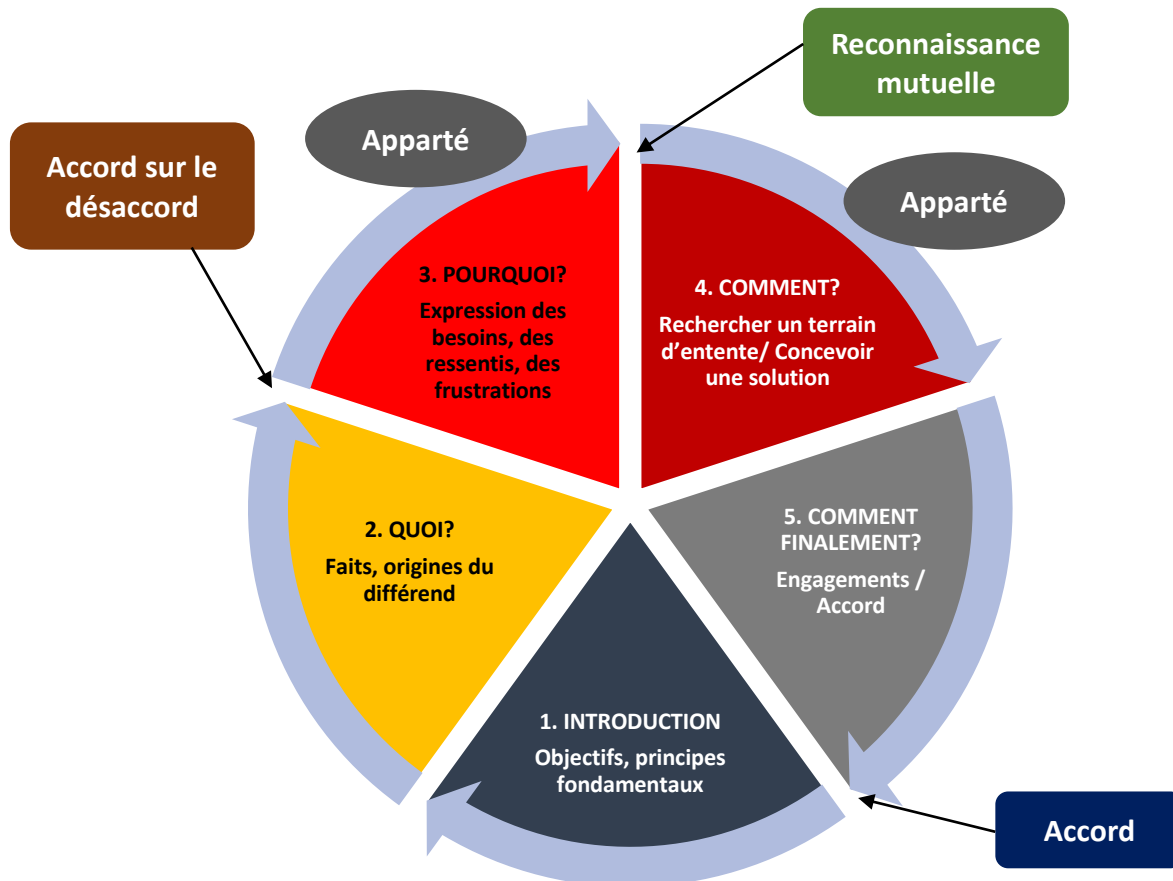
Reconnaissance mutuelle

Apparté

Accord sur le désaccord

Apparté

3. POURQUOI?

Expression des besoins, des ressentis, des frustrations

4. COMMENT?

Rechercher un terrain d'entente/ Concevoir une solution

2. QUOI?

Faits, origines du différend

5. COMMENT FINALEMENT?

Engagements / Accord

1. INTRODUCTION

Objectifs, principes fondamentaux

Accord